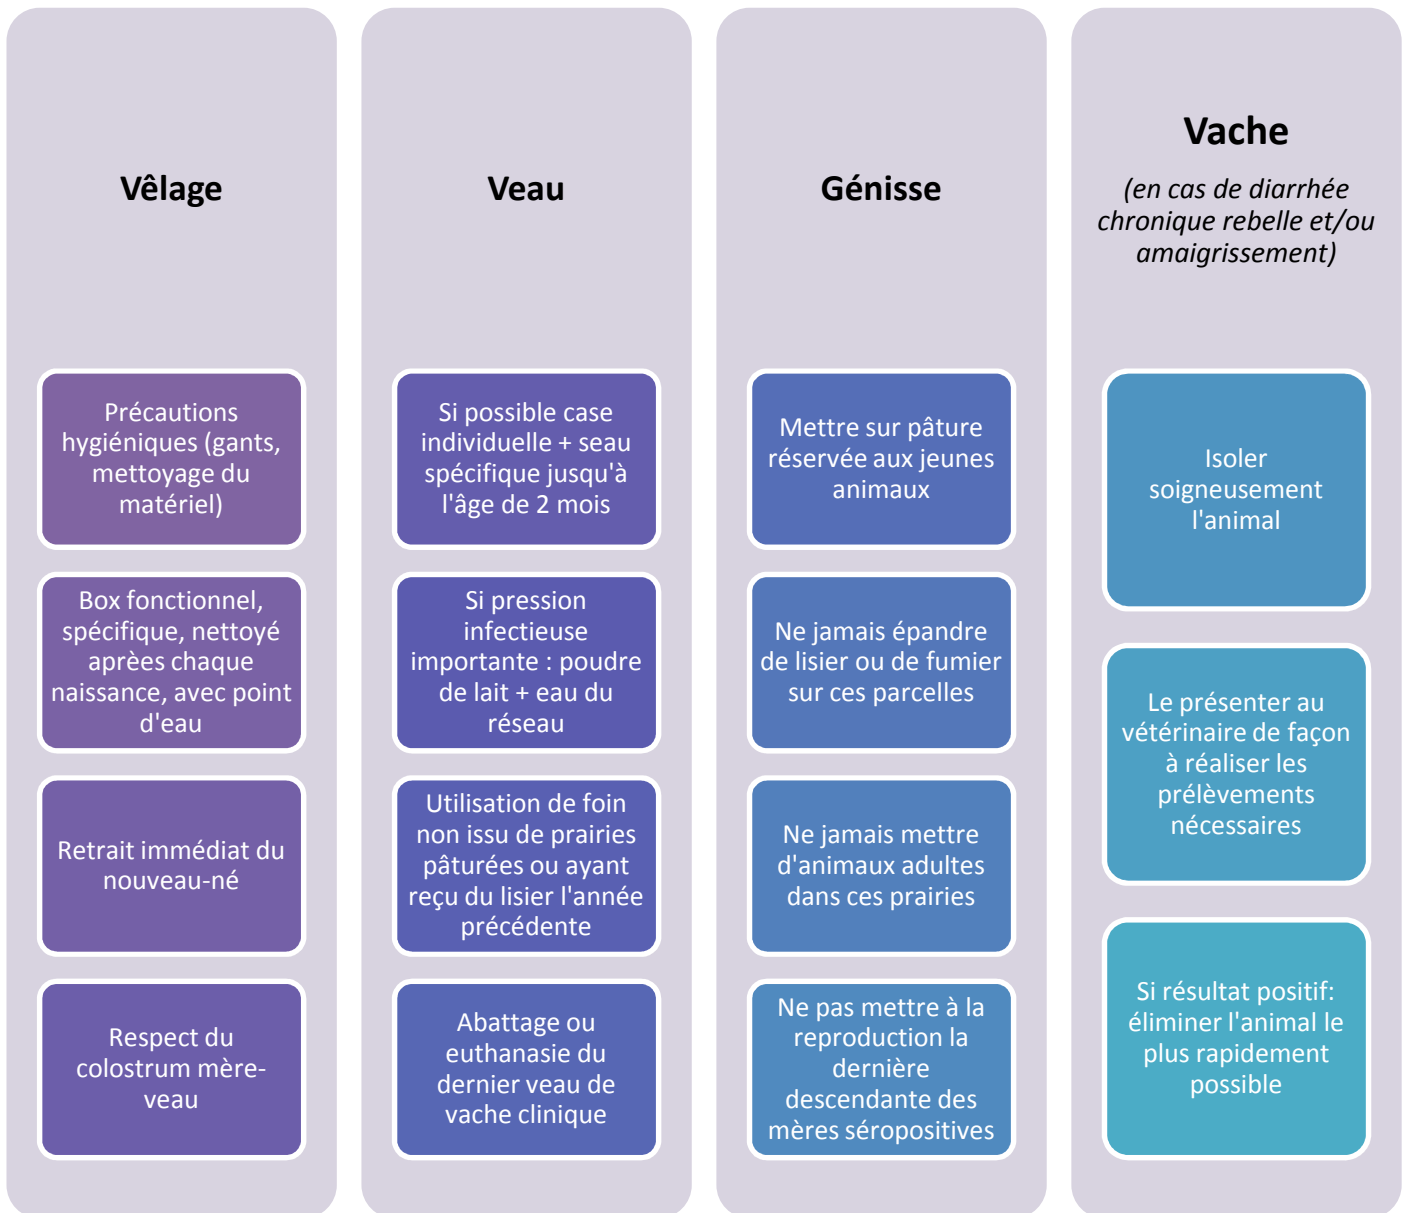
Vêlage

Précautions hygiéniques (gants, mettoyage du matériel)

Box fonctionnel, spécifique, nettoyé aprées chaque naissance, avec point d'eau

Retrait immédiat du nouveau-né

Respect du colostrum mère-veau

Veau

Si possible case individuelle + seau spécifique jusqu'à l'âge de 2 mois

Si pression infectieuse importante : poudre de lait + eau du réseau

Utilisation de foin non issu de prairies pâturées ou ayant reçu du lisier l'année précédente

Abattage ou euthanasie du dernier veau de vache clinique

Génisse

Mettre sur pâture réservée aux jeunes animaux

Ne jamais épandre de lisier ou de fumier sur ces parcelles

Ne jamais mettre d'animaux adultes dans ces prairies

Ne pas mettre à la reproduction la dernière descendante des mères séropositives

Vache

(en cas de diarrhée chronique rebelle et/ou amaigrissement)

Isoler soigneusement l'animal

Le présenter au vétérinaire de façon à réaliser les prélèvements nécessaires

Si résultat positif: éliminer l'animal le plus rapidement possible